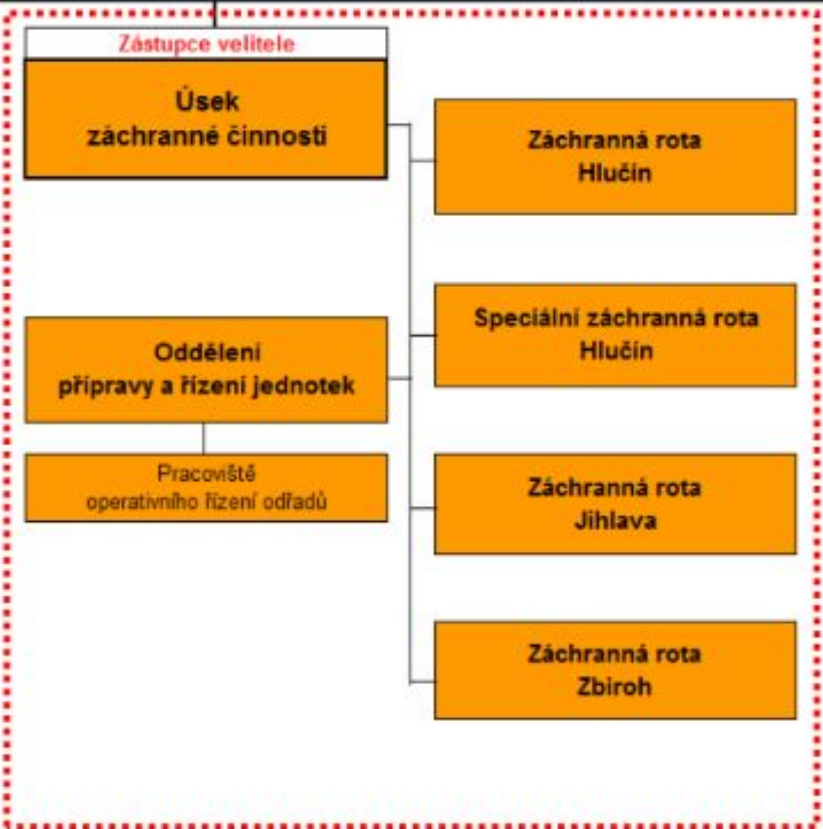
Zástupce velitele

Úsek záchranné činnosti

Záchranná rota Hlučín

Speciální záchranná rota Hlučín

Oddělení přípravy a řízení jednotek

Pracoviště operativního řízení odřadů

Záchranná rota Jihlava

Záchranná rota Zbiroh